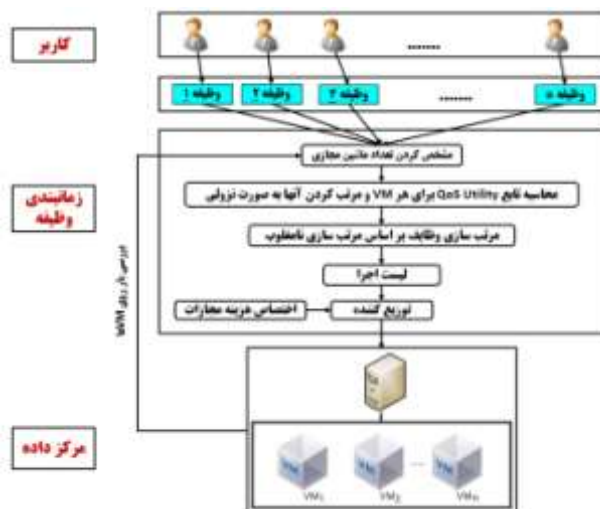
کاربر

.......

وظیفه ۱
وظیفه ۲
وظیفه ۳
.......
وظیفه n

زمانبندی وظیفه

مشخص کردن تعداد ماشین مجازی

محاسبه تابع QoS Utility برای هر VM و مرتب کردن آنها به صورت نزولی

مرتب سازی وظایف بر اساس مرتب سازی نامطلوب

لیست اجرا

توزیع کننده

اختصاص هزینه مجازات

بررسی بار روی VM

مرکز داده

VM
VM
VM

VM$_1$
VM$_2$
VM$_n$